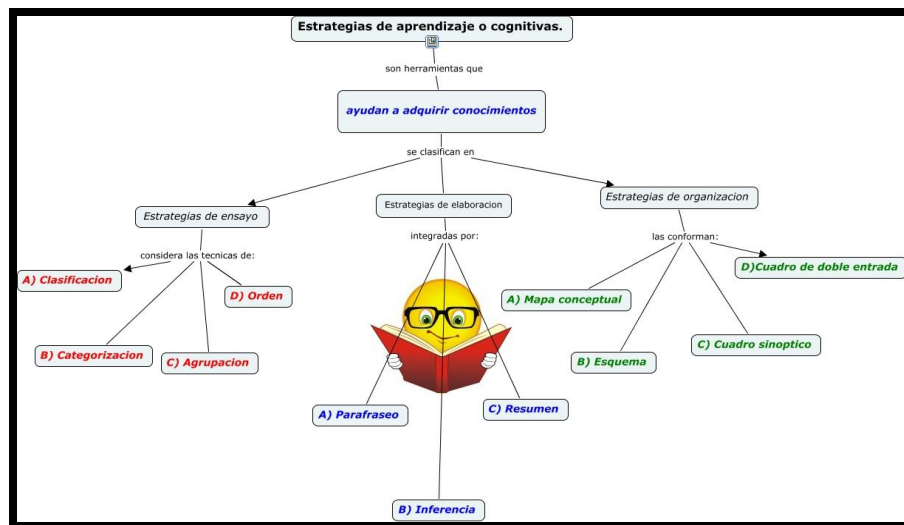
Estrategias de aprendizaje o cognitivas.

son herramientas que

ayudan a adquirir conocimientos

se clasifican en

Estrategias de ensayo

Estrategias de elaboracion

Estrategias de organizacion

considera las tecnicas de:

A) Clasificacion

D) Orden

B) Categorizacion

C) Agrupacion

integradas por:

A) Parafraseo

C) Resumen

B) Inferencia

las conforman:

D)Cuadro de doble entrada

A) Mapa conceptual

B) Esquema

C) Cuadro sinoptico